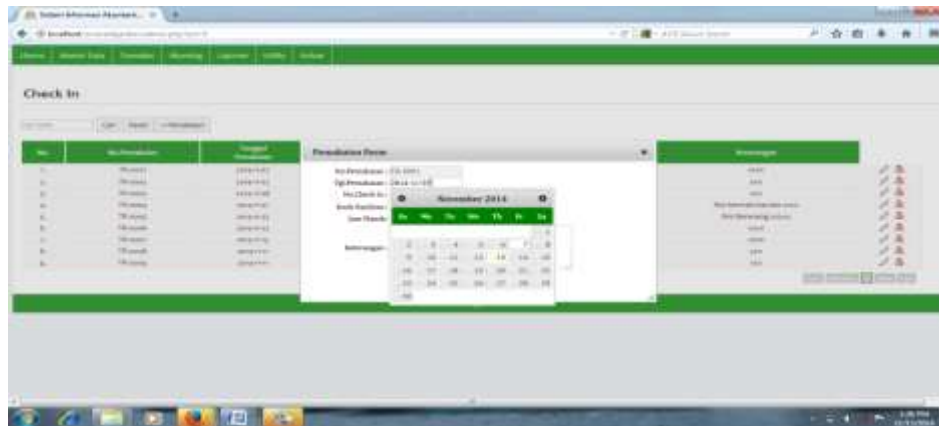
Check In

| No. | No Pemesanan | Tanggal Pemesanan | Keterangan |
|---|---|---|---|
| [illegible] | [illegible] | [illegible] | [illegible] |

Pemesanan Form

No Pemesanan : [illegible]
Tgl Pemesanan : 2014-11-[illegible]
No Check In :
Jenis Kamar :
Jam Masuk :
Keterangan :

November 2014

| Su | Mo | Tu | We | Th | Fr | Sa |
|---|---|---|---|---|---|---|
| | | | | | | 1 |
| 2 | 3 | 4 | 5 | 6 | 7 | 8 |
| 9 | 10 | 11 | 12 | 13 | 14 | 15 |
| 16 | 17 | 18 | 19 | 20 | 21 | 22 |
| 23 | 24 | 25 | 26 | 27 | 28 | 29 |
| 30 | | | | | | |